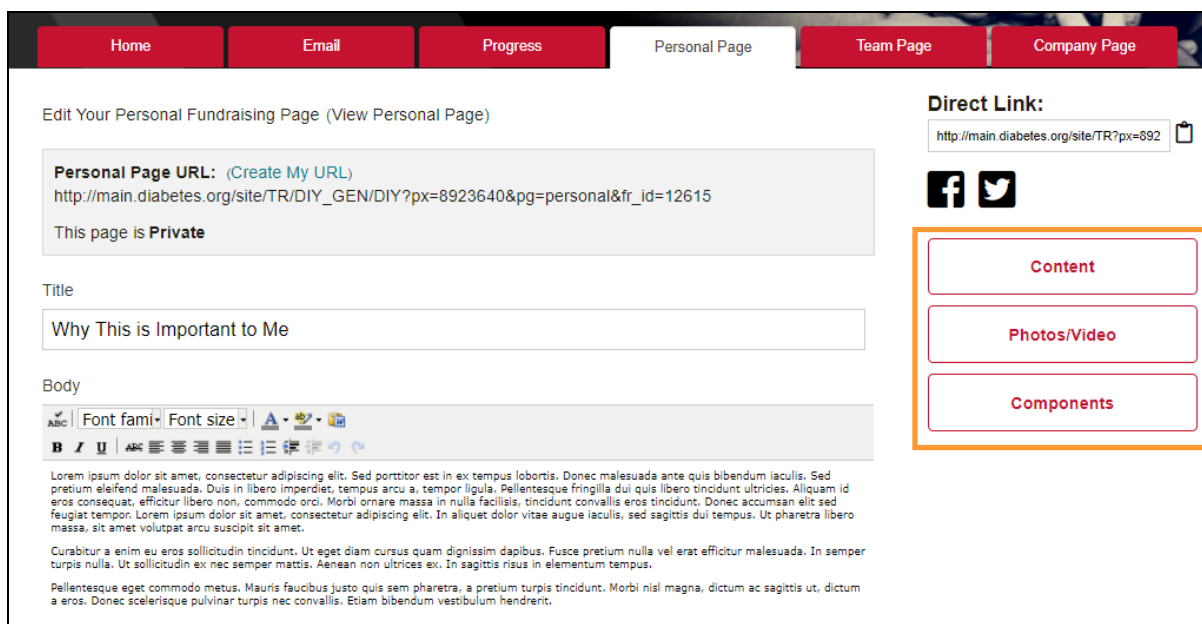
Home Email Progress Personal Page Team Page Company Page

Edit Your Personal Fundraising Page (View Personal Page)

Personal Page URL: (Create My URL)
http://main.diabetes.org/site/TR/DIY_GEN/DIY?px=8923640&pg=personal&fr_id=12615

This page is Private

Title

Why This is Important to Me

Body

Font fami Font size

Lorem ipsum dolor sit amet, consectetur adipiscing elit. Sed porttitor est in ex tempus lobortis. Donec malesuada ante quis bibendum iaculis. Sed pretium eleifend malesuada. Duis in libero imperdiet, tempus arcu a, tempor ligula. Pellentesque fringilla dui quis libero tincidunt ultricies. Aliquam id eros consequat, efficitur libero non, commodo orci. Morbi ornare massa in nulla facilisis, tincidunt convallis eros tincidunt. Donec accumsan elit sed feugiat tempor. Lorem ipsum dolor sit amet, consectetur adipiscing elit. In aliquet dolor vitae augue iaculis, sed sagittis dui tempus. Ut pharetra libero massa, sit amet volutpat arcu suscipit sit amet.

Curabitur a enim eu eros sollicitudin tincidunt. Ut eget diam cursus quam dignissim dapibus. Fusce pretium nulla vel erat efficitur malesuada. In semper turpis nulla. Ut sollicitudin ex nec semper mattis. Aenean non ultrices ex. In sagittis risus in elementum tempus.

Pellentesque eget commodo metus. Mauris faucibus justo quis sem pharetra, a pretium turpis tincidunt. Morbi nisl magna, dictum ac sagittis ut, dictum a eros. Donec scelerisque pulvinar turpis nec convallis. Etiam bibendum vestibulum hendrerit.

Direct Link:
http://main.diabetes.org/site/TR?px=892

Content
Photos/Video
Components